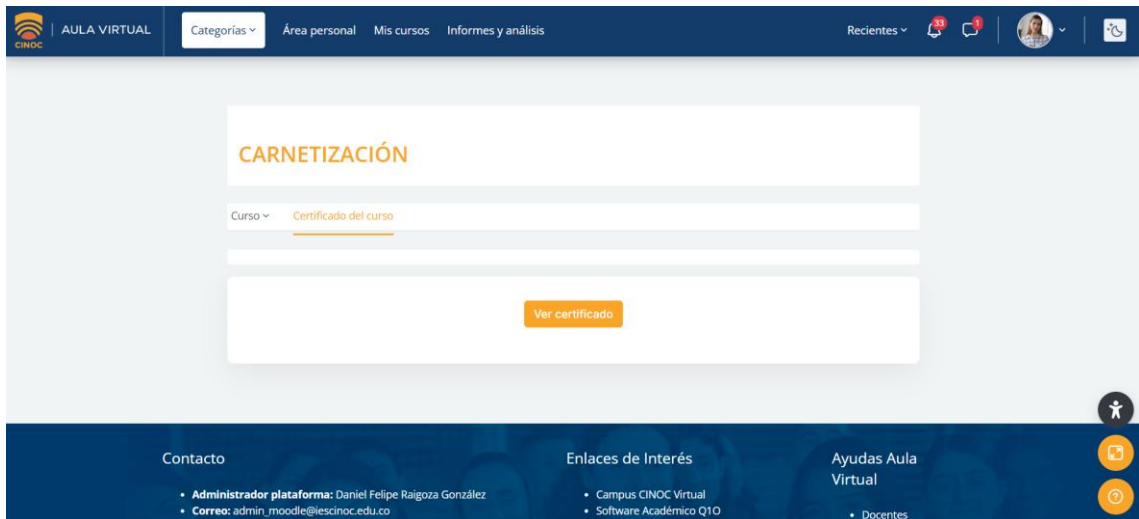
CINOC | AULA VIRTUAL

Categorías

Área personal

Mis cursos

Informes y análisis

Recientes

33

1

CARNETIZACIÓN

Curso

Certificado del curso

Ver certificado

Contacto

• **Administrador plataforma:** Daniel Felipe Raigoza González
• **Correo:** admin_moodle@iescinoc.edu.co

Enlaces de Interés

• Campus CINOC Virtual
• Software Académico Q10

Ayudas Aula Virtual

• Docentes